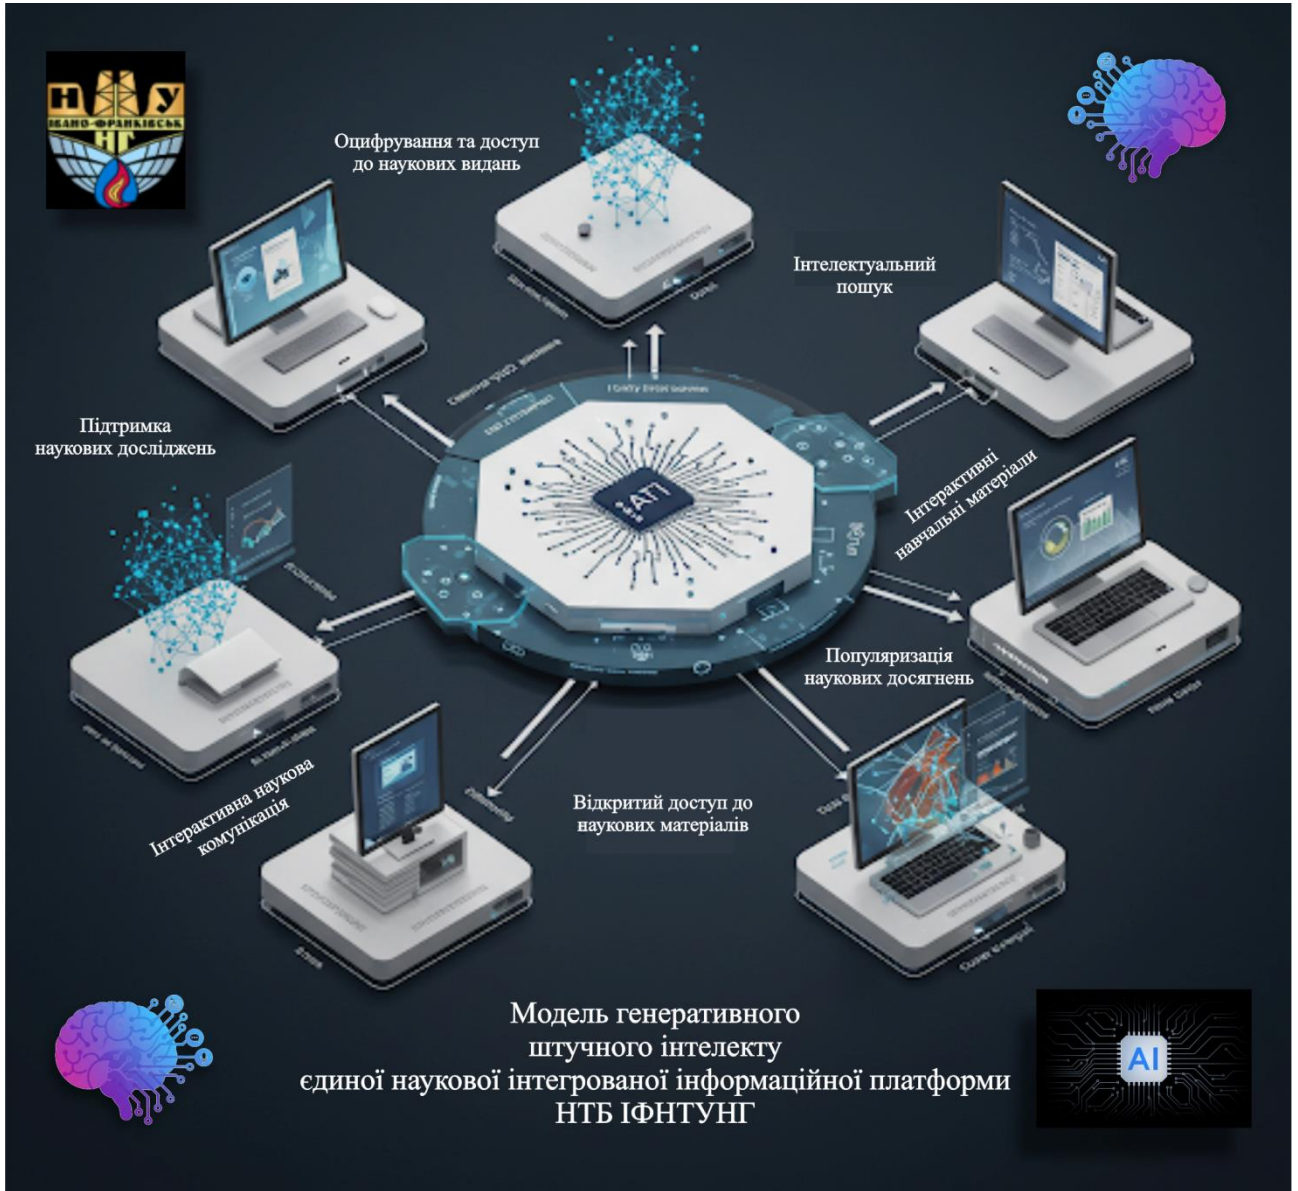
Н У
ІВАНО-ФРАНКІВСЬК
НГ

Оцифрування та доступ до наукових видань

Інтелектуальний пошук

Підтримка наукових досліджень

АП

Інтерактивні навчальні матеріали

Популяризація наукових досягнень

Інтерактивна наукова комунікація

Відкритий доступ до наукових матеріалів

Модель генеративного штучного інтелекту єдиної наукової інтегрованої інформаційної платформи НТБ ІФНТУНГ

AI